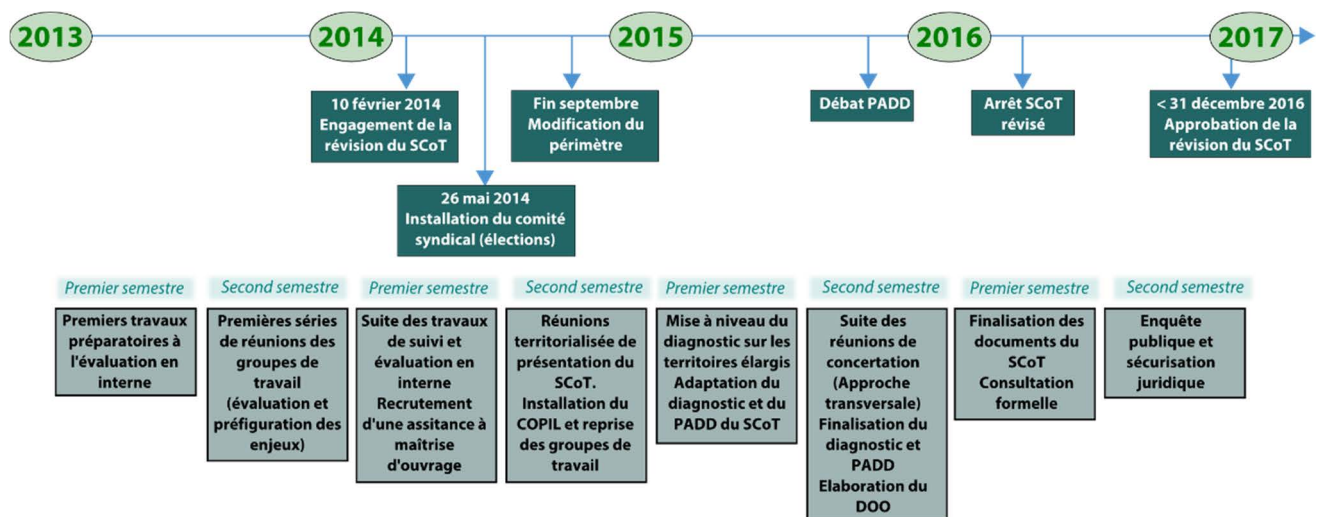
2013

2014

2015

2016

2017

10 février 2014 Engagement de la révision du SCoT

26 mai 2014 Installation du comité syndical (élections)

Fin septembre Modification du périmètre

Débat PADD

Arrêt SCoT révisé

< 31 décembre 2016 Approbation de la révision du SCoT

Premier semestre

Premiers travaux préparatoires à l'évaluation en interne

Second semestre

Premières séries de réunions des groupes de travail (évaluation et préfiguration des enjeux)

Premier semestre

Suite des travaux de suivi et évaluation en interne Recrutement d'une assitance à maîtrise d'ouvrage

Second semestre

Réunions territorialisée de présentation du SCoT. Installation du COPIL et reprise des groupes de travail

Premier semestre

Mise à niveau du diagnostic sur les territoires élargis Adaptation du diagnostic et du PADD du SCoT

Second semestre

Suite des réunions de concertation (Approche transversale) Finalisation du diagnostic et PADD Elaboration du DOO

Premier semestre

Finalisation des documents du SCoT Consultation formelle

Second semestre

Enquête publique et sécurisation juridique